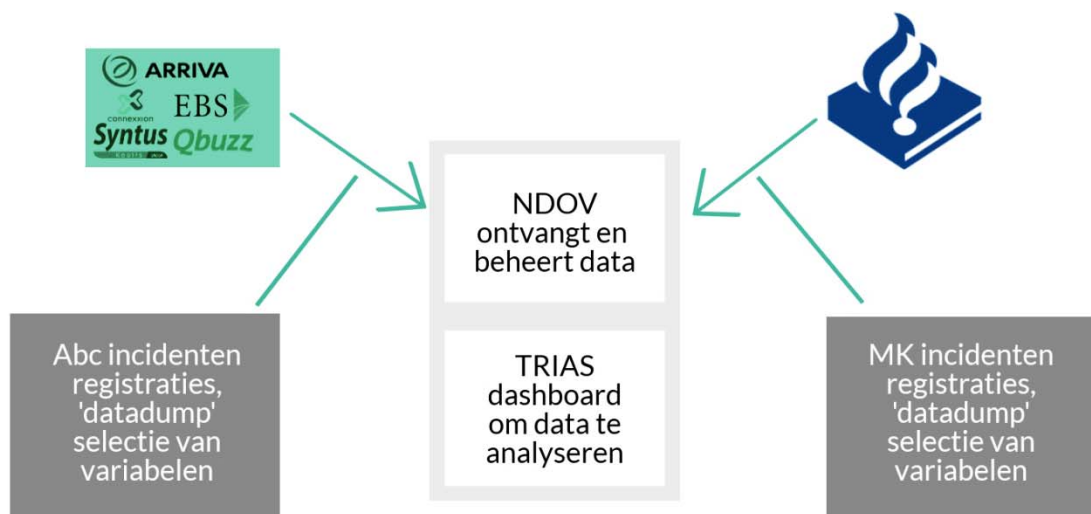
ARRIVA
connexxion
EBS
Syntus
Qbuzz

NDOV ontvangt en beheert data

TRIAS dashboard om data te analyseren

Abc incidenten registraties, 'datadump' selectie van variabelen

MK incidenten registraties, 'datadump' selectie van variabelen